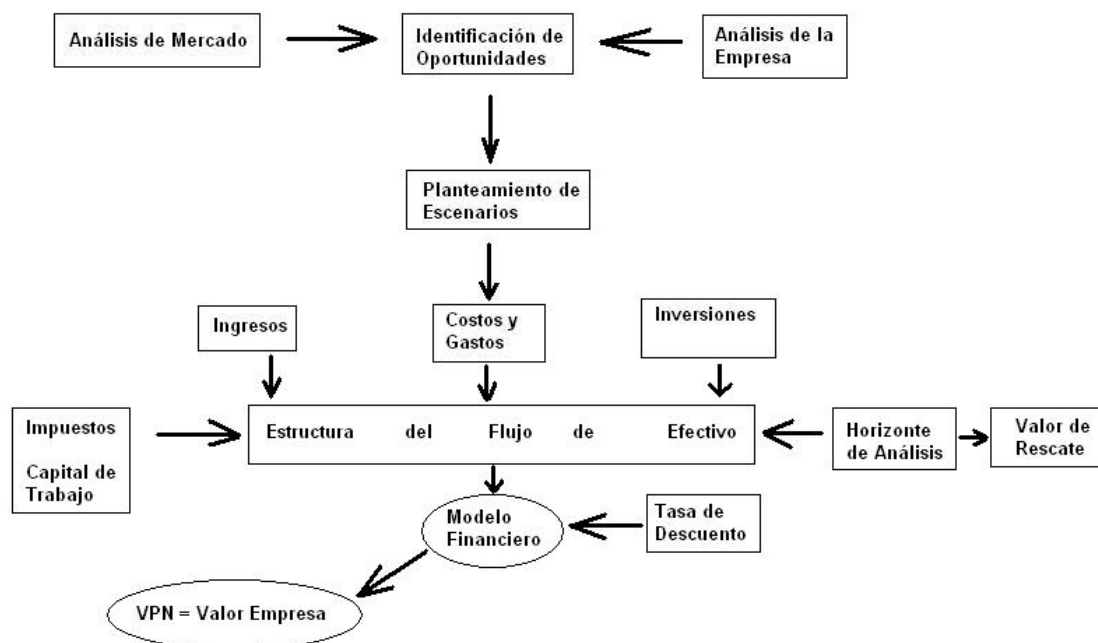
Análisis de Mercado

Identificación de Oportunidades

Análisis de la Empresa

Planteamiento de Escenarios

Ingresos

Costos y Gastos

Inversiones

Impuestos

Capital de Trabajo

Estructura del Flujo de Efectivo

Horizonte de Análisis

Valor de Rescate

Modelo Financiero

Tasa de Descuento

VPN = Valor Empresa